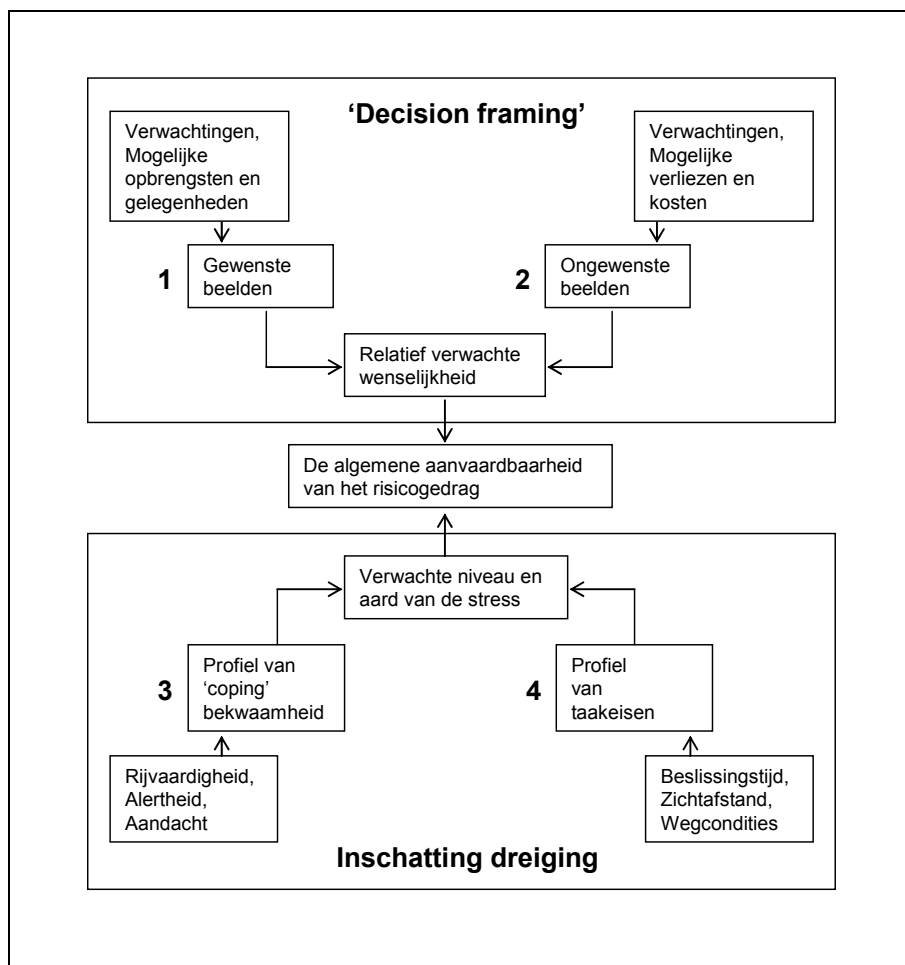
'Decision framing'

Verwachtingen, Mogelijke opbrengsten en gelegenheden

Verwachtingen, Mogelijke verliezen en kosten

1

Gewenste beelden

2

Ongewenste beelden

Relatief verwachte wenselijkheid

De algemene aanvaardbaarheid van het risicogedrag

Verwachte niveau en aard van de stress

3

Profiel van 'coping' bekwaamheid

4

Profiel van taakeisen

Rijvaardigheid, Alertheid, Aandacht

Beslissingstijd, Zichtafstand, Wegcondities

Inschatting dreiging